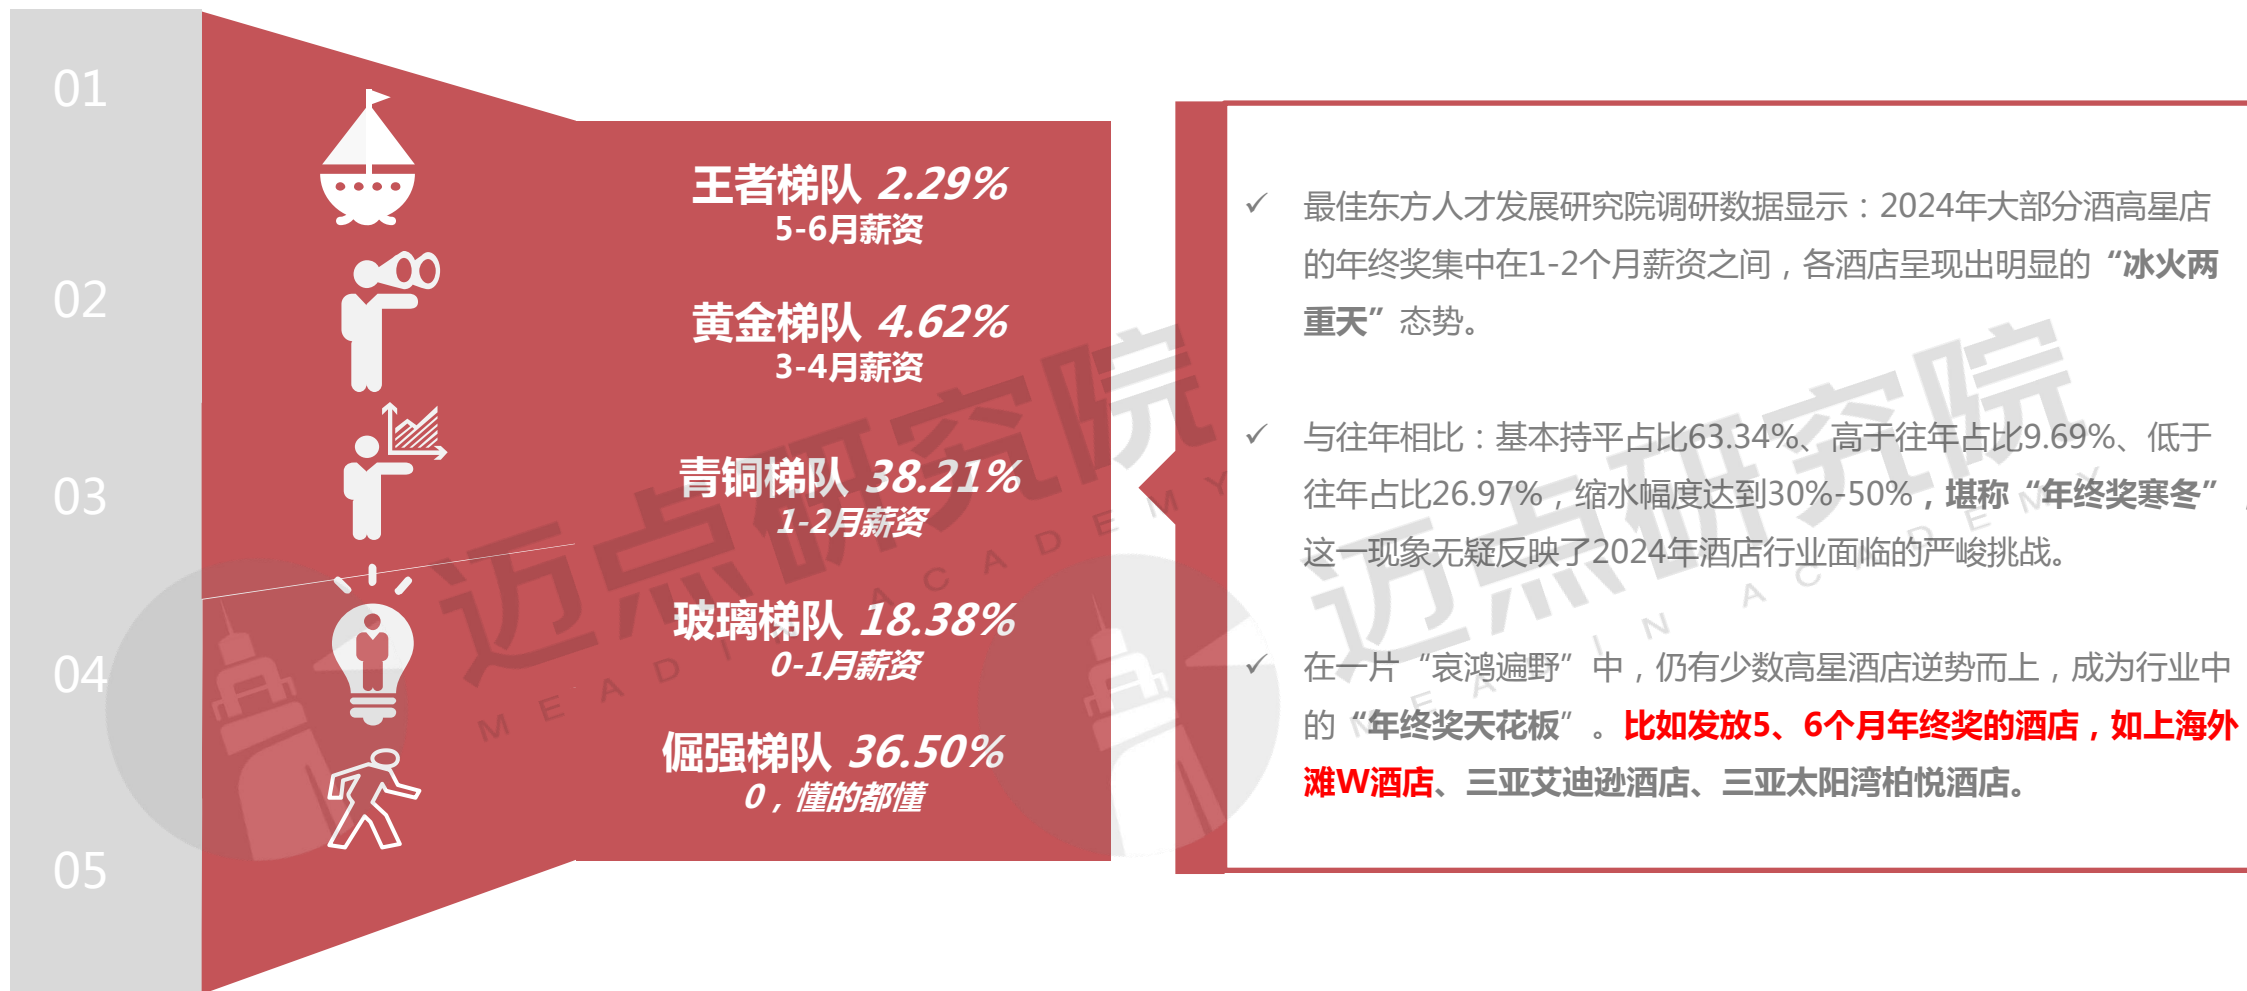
01

02

03

04

05

王者梯队 2.29%
5-6月薪资

黄金梯队 4.62%
3-4月薪资

青铜梯队 38.21%
1-2月薪资

玻璃梯队 18.38%
0-1月薪资

倔强梯队 36.50%
0，懂的都懂

✓ 最佳东方人才发展研究院调研数据显示：2024年大部分酒高星店的年终奖集中在1-2个月薪资之间，各酒店呈现出明显的“冰火两重天”态势。

✓ 与往年相比：基本持平占比63.34%、高于往年占比9.69%、低于往年占比26.97%，缩水幅度达到30%-50%，堪称“年终奖寒冬”，这一现象无疑反映了2024年酒店行业面临的严峻挑战。

✓ 在一片“哀鸿遍野”中，仍有少数高星酒店逆势而上，成为行业中的“年终奖天花板”。比如发放5、6个月年终奖的酒店，如上海外滩W酒店、三亚艾迪逊酒店、三亚太阳湾柏悦酒店。

迈点研究院 MEADIN ACADEMY
迈点研究院 MEADIN ACADEMY